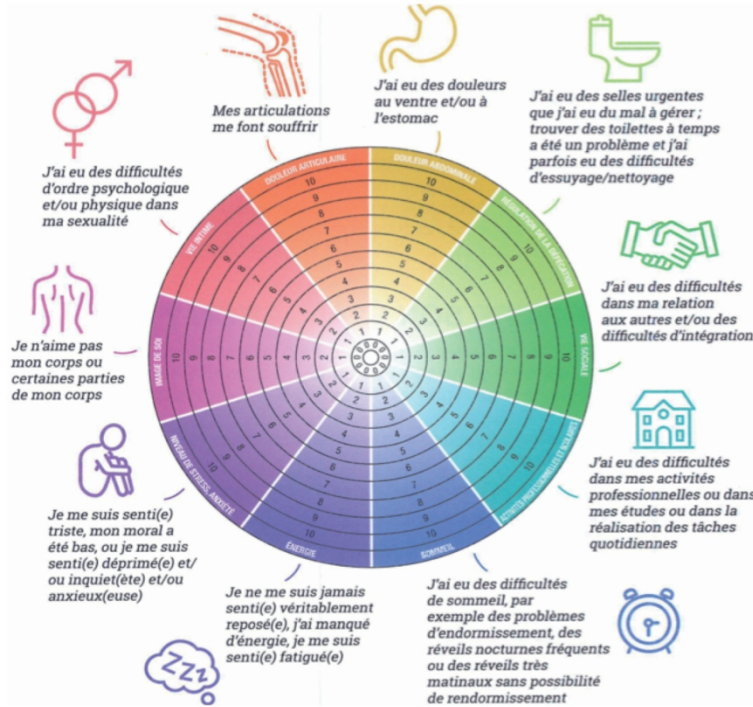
Mes articulations me font souffrir

J'ai eu des douleurs au ventre et/ou à l'estomac

J'ai eu des selles urgentes que j'ai eu du mal à gérer ; trouver des toilettes à temps a été un problème et j'ai parfois eu des difficultés d'essuyage/nettoyage

J'ai eu des difficultés d'ordre psychologique et/ou physique dans ma sexualité

J'ai eu des difficultés dans ma relation aux autres et/ou des difficultés d'intégration

Je n'aime pas mon corps ou certaines parties de mon corps

J'ai eu des difficultés dans mes activités professionnelles ou dans mes études ou dans la réalisation des tâches quotidiennes

Je me suis senti(e) triste, mon moral a été bas, ou je me suis senti(e) déprimé(e) et/ou inquiet(ète) et/ou anxieux(euse)

Je ne me suis jamais senti(e) véritablement reposé(e), j'ai manqué d'énergie, je me suis senti(e) fatigué(e)

J'ai eu des difficultés de sommeil, par exemple des problèmes d'endormissement, des réveils nocturnes fréquents ou des réveils très matinaux sans possibilité de rendormissement

DOULEUR ARTICULAIRE
DOULEUR ABDOMINALE
RÉGULATION DE LA DÉFÉCATION
VIE SOCIALE
ACTIVITÉS PROFESSIONNELLES/SCOLAIRES
SOMMEIL
ÉNERGIE
NIVEAU DE STRESS ANXIÉTÉ
IMAGE DE SOI
VIE INTIME

10 9 8 7 6 5 4 3 2 1

Zzz